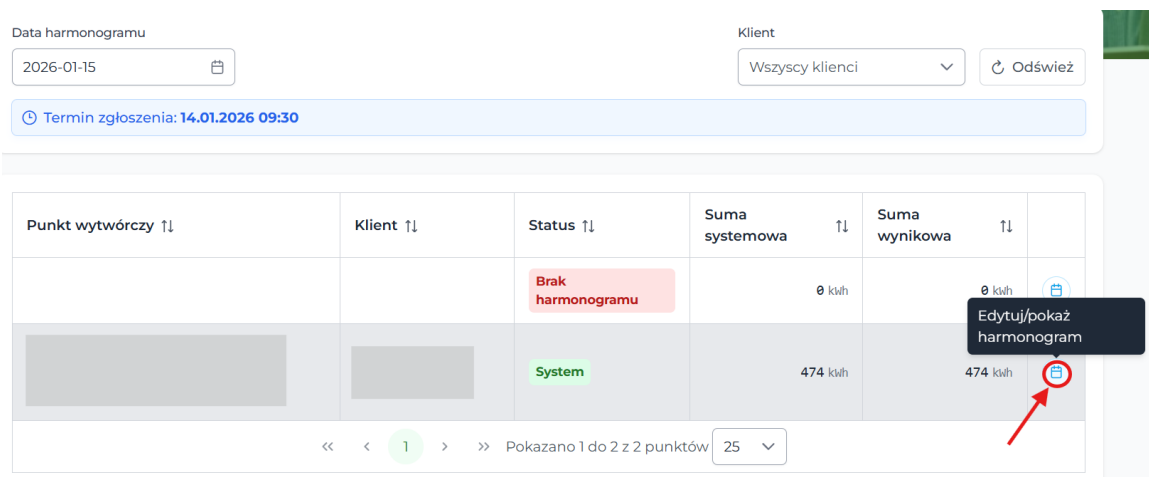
Data harmonogramu

2026-01-15

Klient

Wszyscy klienci

Odśwież

Termin zgłoszenia: 14.01.2026 09:30

| Punkt wytwórczy ⇅ | Klient ⇅ | Status ⇅ | Suma systemowa ⇅ | Suma wynikowa ⇅ | |
|---|---|---|---|---|---|
| | | Brak harmonogramu | 0 kWh | 0 kWh | |
| | | System | 474 kWh | 474 kWh | |

Edytuj/pokaż harmonogram

« ‹ 1 › » Pokazano 1 do 2 z 2 punktów 25